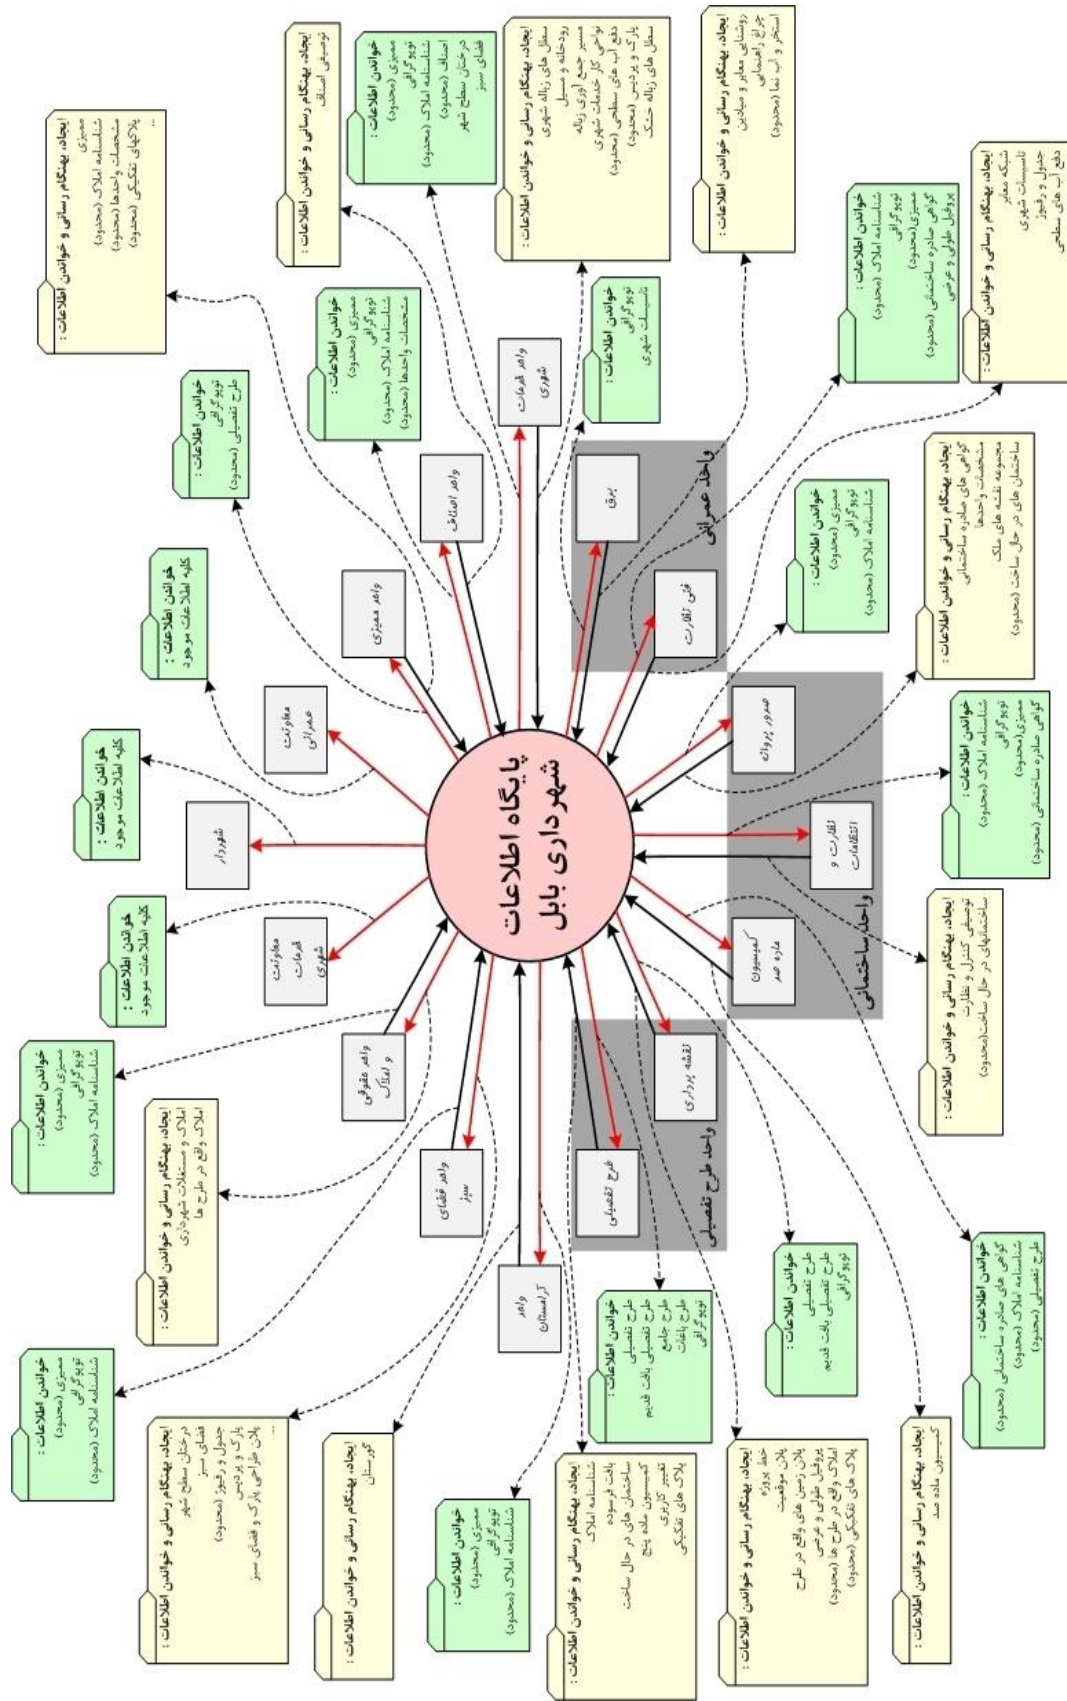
پایگاه اطلاعات شهرداری بابل

شهردار

معاونت عمرانی

معاونت خدمات شهری

واحد ممیزی

واحد اصناف

واحد خدمات شهری

واحد عمرانی

برق

فنی نظارت

صدور پروانه

نظارت و انتظامات

کمیسیون ماده صد

واحد ساختمانی

نقشه پردازی

طرح تفصیلی

واحد طرح تفصیلی

واحد آرامستان

واحد فضای سبز

واحد حقوقی و املاک

خواندن اطلاعات : کلیه اطلاعات موجود

خواندن اطلاعات : کلیه اطلاعات موجود

خواندن اطلاعات : کلیه اطلاعات موجود

خواندن اطلاعات : طرح تفصیلی (محدود)

خواندن اطلاعات : ممیزی (محدود) توپوگرافی شناسنامه املاک (محدود) مشخصات واحدها (محدود)

ایجاد، بهنگام رسانی و خواندن اطلاعات : ممیزی شناسنامه املاک (محدود) مشخصات واحدها (محدود) پلاکهای تفکیکی (محدود) ...

ایجاد، بهنگام رسانی و خواندن اطلاعات : توصیفی اصناف

خواندن اطلاعات : ممیزی توپوگرافی شناسنامه املاک (محدود) اصناف (محدود) درختان سطح شهر فضای سبز

ایجاد، بهنگام رسانی و خواندن اطلاعات : سطل های زباله شهری رودخانه و مسیل مسیر جمع آوری زباله نواحی کار خدمات شهری دفع آب های سطحی پارک و پردیس (محدود) سطل های زباله خشک

خواندن اطلاعات : توپوگرافی تاسیسات شهری

ایجاد، بهنگام رسانی و خواندن اطلاعات : روشنایی معابر و میادین چراغ راهنمایی استخر و آب نما (محدود)

خواندن اطلاعات : شناسنامه املاک (محدود) توپوگرافی ممیزی (محدود) گواهی صادره ساختمانی (محدود) پروفیل طولی و عرضی

ایجاد، بهنگام رسانی و خواندن اطلاعات : شبکه معابر تاسیسات شهری جدول و وقوز دفع آب های سطحی

خواندن اطلاعات : ممیزی (محدود) توپوگرافی شناسنامه املاک (محدود)

ایجاد، بهنگام رسانی و خواندن اطلاعات : گواهی های صادره ساختمانی مشخصات واحدها مجموعه نقشه های ملک ساختمان های در حال ساخت (محدود)

خواندن اطلاعات : شناسنامه املاک (محدود) توپوگرافی ممیزی(محدود) گواهی صادره ساختمانی (محدود)

ایجاد، بهنگام رسانی و خواندن اطلاعات : توصیفی کنترل و نظارت ساختمانهای در حال ساخت(محدود)

خواندن اطلاعات : گواهی های صادره ساختمانی (محدود) شناسنامه املاک (محدود) طرح تفصیلی (محدود)

ایجاد، بهنگام رسانی و خواندن اطلاعات : کمیسیون ماده صد

خواندن اطلاعات : طرح تفصیلی طرح تفصیلی بافت قدیم توپوگرافی

ایجاد، بهنگام رسانی و خواندن اطلاعات : خط پروژه پلاک موقعیت پلاک زمین های واقع در طرح پروفیل طولی و عرضی املاک واقع در طرح ها (محدود) پلاک های تفکیکی (محدود)

خواندن اطلاعات : طرح تفصیلی طرح تفصیلی بافت قدیم طرح جامع طرح بافت توپوگرافی

ایجاد، بهنگام رسانی و خواندن اطلاعات : شناسنامه املاک بافت فرسوده ساختمان های در حال ساخت کمیسیون ماده پنج تغییر کاربری پلاک های تفکیکی

خواندن اطلاعات : ممیزی (محدود) توپوگرافی شناسنامه املاک (محدود)

ایجاد، بهنگام رسانی و خواندن اطلاعات : گورستان

ایجاد، بهنگام رسانی و خواندن اطلاعات : درختان سطح شهر فضای سبز جدول و وقوز (محدود) پارک و پردیس پلان طراحی پارک و فضای سبز ...

خواندن اطلاعات : ممیزی (محدود) توپوگرافی شناسنامه املاک (محدود)

ایجاد، بهنگام رسانی و خواندن اطلاعات : املاک و مستغلات شهرداری املاک واقع در طرح ها

خواندن اطلاعات : ممیزی (محدود) توپوگرافی شناسنامه املاک (محدود)